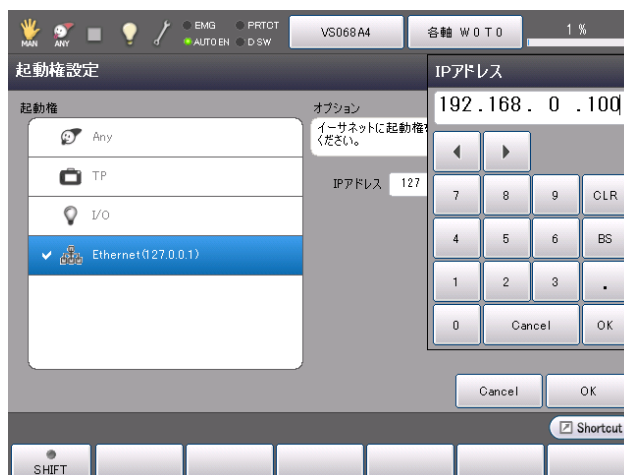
MAN ANY EMG PRTOT AUTO EN D SW VS068A4 各軸 W0T0 1 %

起動権設定

起動権

Any

TP

I/O

Ethernet(127.0.0.1)

オプション

イーサネットに起動権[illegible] ください。

IPアドレス 127

IPアドレス

192.168. 0 .100

◀ ▶

7 8 9 CLR

4 5 6 BS

1 2 3 .

0 Cancel OK

Cancel OK

Shortcut

SHIFT